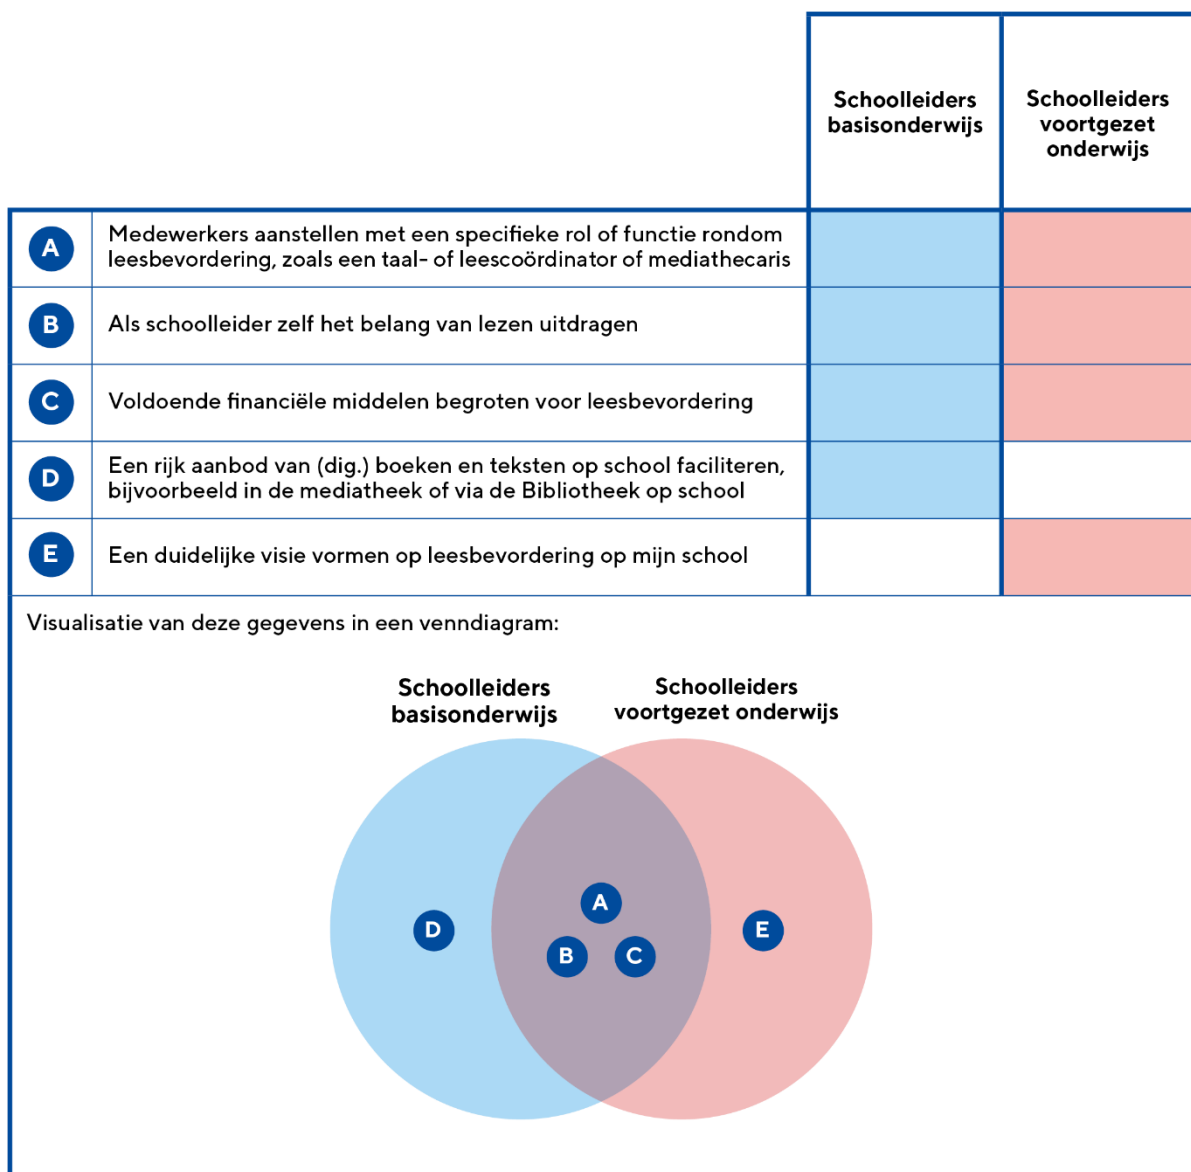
| | | Schoolleiders basisonderwijs | Schoolleiders voortgezet onderwijs |
|---|---|---|---|
| A | Medewerkers aanstellen met een specifieke rol of functie rondom leesbevordering, zoals een taal- of leescoördinator of mediathecaris | | |
| B | Als schoolleider zelf het belang van lezen uitdragen | | |
| C | Voldoende financiële middelen begroten voor leesbevordering | | |
| D | Een rijk aanbod van (dig.) boeken en teksten op school faciliteren, bijvoorbeeld in de mediatheek of via de Bibliotheek op school | | |
| E | Een duidelijke visie vormen op leesbevordering op mijn school | | |

Visualisatie van deze gegevens in een venndiagram:

Schoolleiders basisonderwijs

Schoolleiders voortgezet onderwijs

D

A

B

C

E